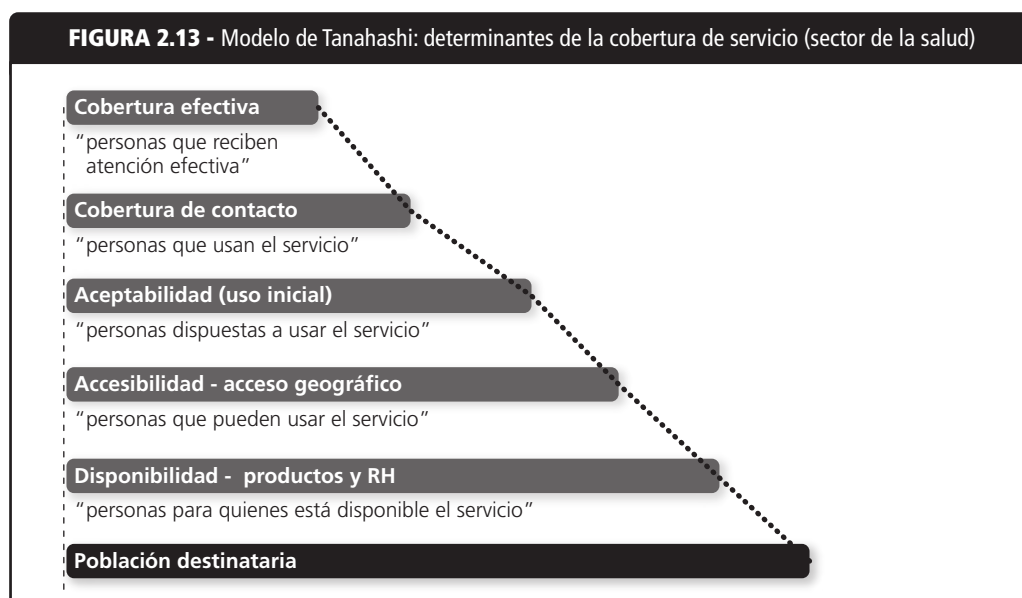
FIGURA 2.13 - Modelo de Tanahashi: determinantes de la cobertura de servicio (sector de la salud)

Cobertura efectiva

"personas que reciben atención efectiva"

Cobertura de contacto

"personas que usan el servicio"

Aceptabilidad (uso inicial)

"personas dispuestas a usar el servicio"

Accesibilidad - acceso geográfico

"personas que pueden usar el servicio"

Disponibilidad - productos y RH

"personas para quienes está disponible el servicio"

Población destinataria